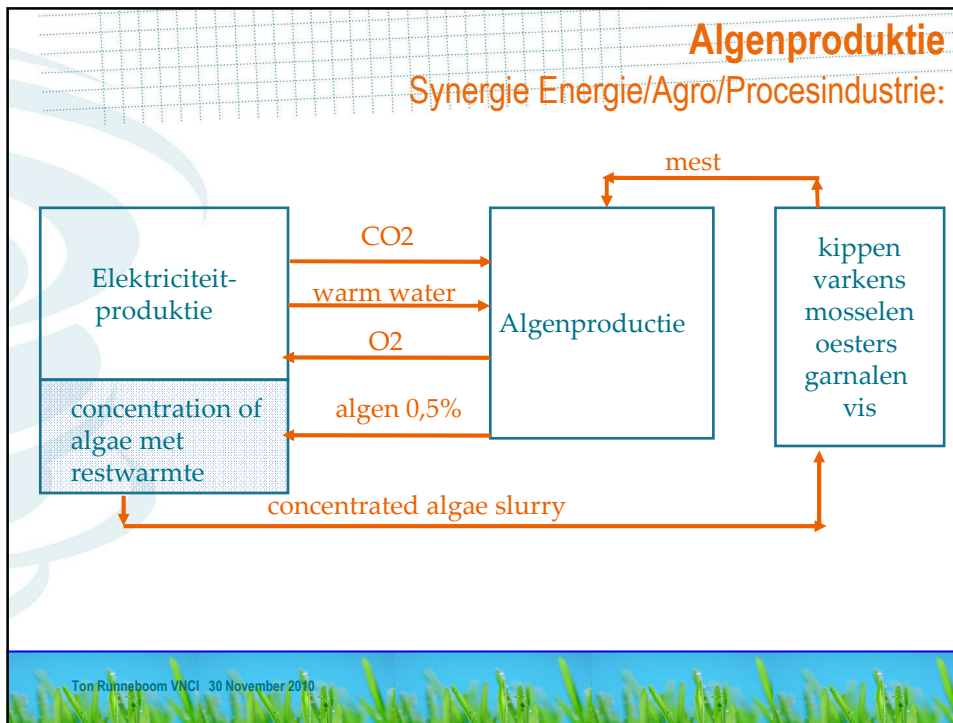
Algenproduktie

Synergie Energie/Agro/Procesindustrie:

mest

Elektriciteit-produktie

CO2

warm water

O2

algen 0,5%

Algenproductie

kippen
varkens
mosselen
oesters
garnalen
vis

concentration of algae met restwarmte

concentrated algae slurry

Ton Runneboom VNCI 30 November 2010